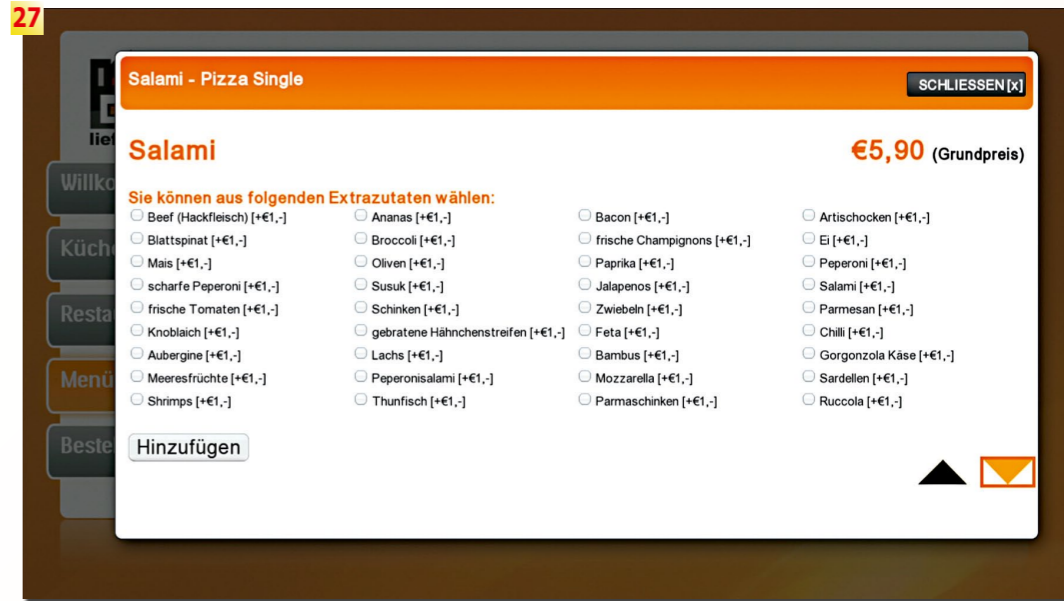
27

lief

Willko

Küche

Resta

Menü

Beste

Salami - Pizza Single

SCHLIESSEN [x]

Salami

€5,90 (Grundpreis)

Sie können aus folgenden Extrazutaten wählen:

| | | | |
|---|---|---|---|
| Beef (Hackfleisch) [+€1,-] | Ananas [+€1,-] | Bacon [+€1,-] | Artischocken [+€1,-] |
| Blattspinat [+€1,-] | Broccoli [+€1,-] | frische Champignons [+€1,-] | Ei [+€1,-] |
| Mais [+€1,-] | Oliven [+€1,-] | Paprika [+€1,-] | Peperoni [+€1,-] |
| scharfe Peperoni [+€1,-] | Susuk [+€1,-] | Jalapenos [+€1,-] | Salami [+€1,-] |
| frische Tomaten [+€1,-] | Schinken [+€1,-] | Zwiebeln [+€1,-] | Parmesan [+€1,-] |
| Knoblaich [+€1,-] | gebratene Hähnchenstreifen [+€1,-] | Feta [+€1,-] | Chilli [+€1,-] |
| Aubergine [+€1,-] | Lachs [+€1,-] | Bambus [+€1,-] | Gorgonzola Käse [+€1,-] |
| Meeresfrüchte [+€1,-] | Peperonisalami [+€1,-] | Mozzarella [+€1,-] | Sardellen [+€1,-] |
| Shrimps [+€1,-] | Thunfisch [+€1,-] | Parmaschinken [+€1,-] | Ruccola [+€1,-] |

Hinzufügen